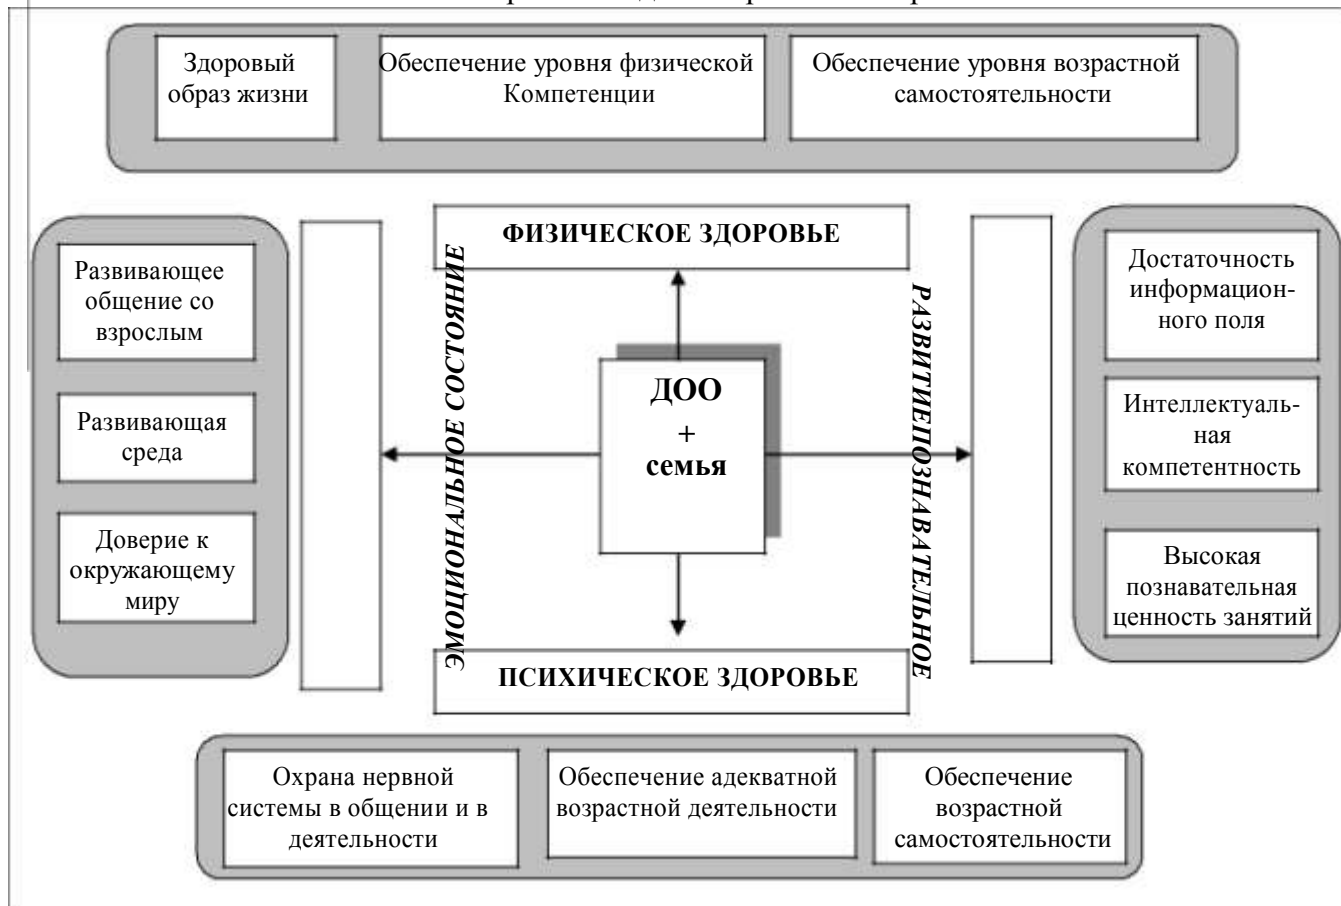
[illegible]

Здоровый образ жизни

Обеспечение уровня физической Компетенции

Обеспечение уровня возрастной самостоятельности

ФИЗИЧЕСКОЕ ЗДОРОВЬЕ

Развивающее общение со взрослым

Развивающая среда

Доверие к окружающему миру

ЭМОЦИОНАЛЬНОЕ СОСТОЯНИЕ

ДОО
+
семья

РАЗВИТИЕПОЗНАВАТЕЛЬНОЕ

Достаточность информационного поля

Интеллектуальная компетентность

Высокая познавательная ценность занятий

ПСИХИЧЕСКОЕ ЗДОРОВЬЕ

Охрана нервной системы в общении и в деятельности

Обеспечение адекватной возрастной деятельности

Обеспечение возрастной самостоятельности